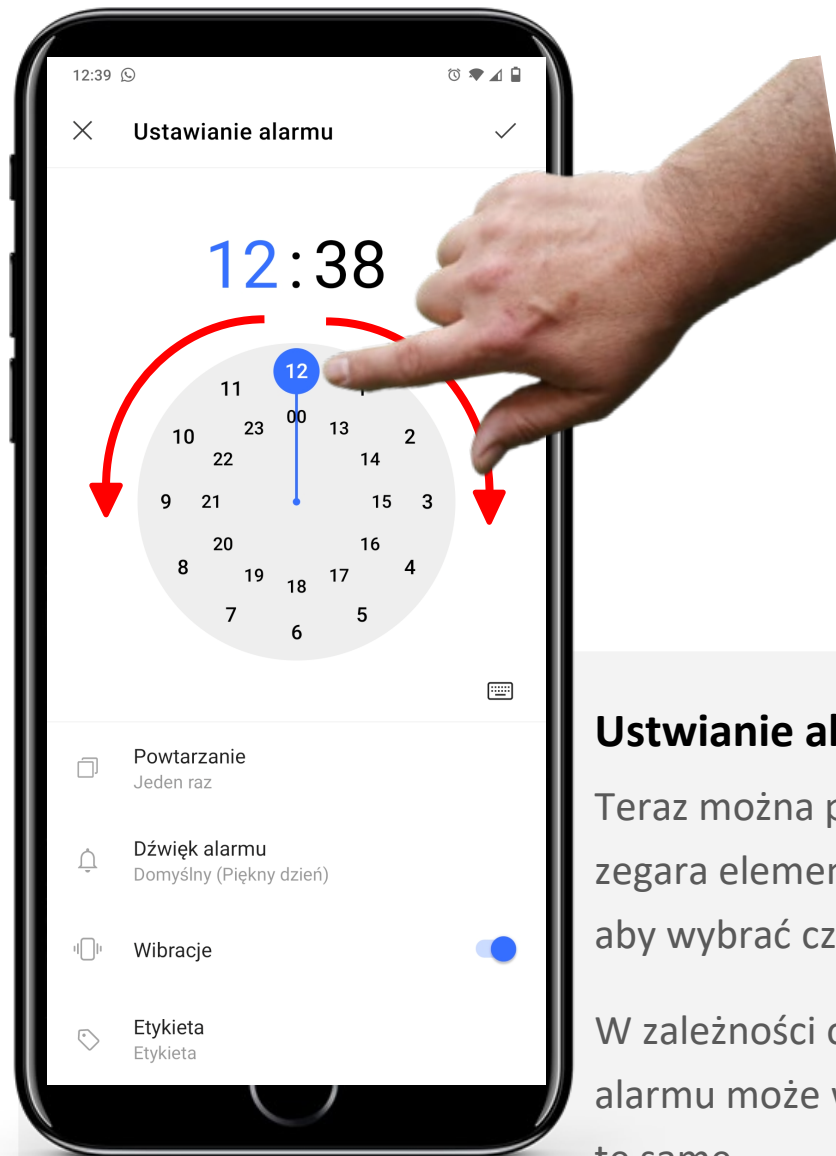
12:39

Ustawianie alarmu

12:38

12
11
1
00
23
13
10
2
22
14
9
21
15
3
20
16
8
4
19
17
18
7
5
6

Powtarzanie
Jeden raz

Dźwięk alarmu
Domyślny (Piękny dzień)

Wibracje

Etykieta
Etykieta

Ustwianie al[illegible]

Teraz można p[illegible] zegara elemen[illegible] aby wybrać cz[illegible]

W zależności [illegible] alarmu może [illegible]